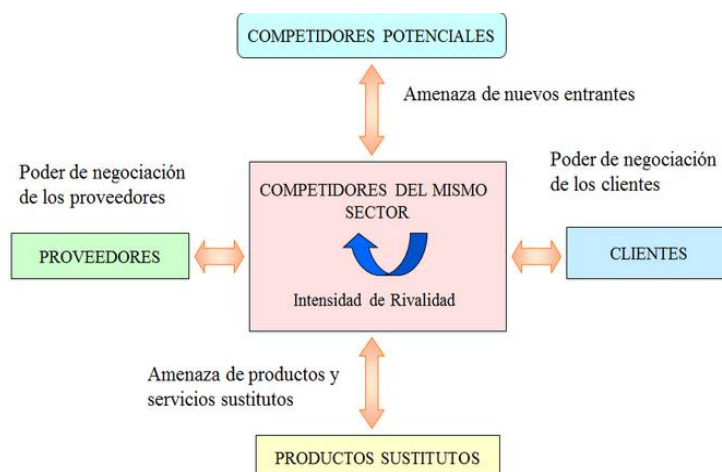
COMPETIDORES POTENCIALES

Amenaza de nuevos entrantes

Poder de negociación de los proveedores

COMPETIDORES DEL MISMO SECTOR

Poder de negociación de los clientes

PROVEEDORES

CLIENTES

Intensidad de Rivalidad

Amenaza de productos y servicios sustitutos

PRODUCTOS SUSTITUTOS